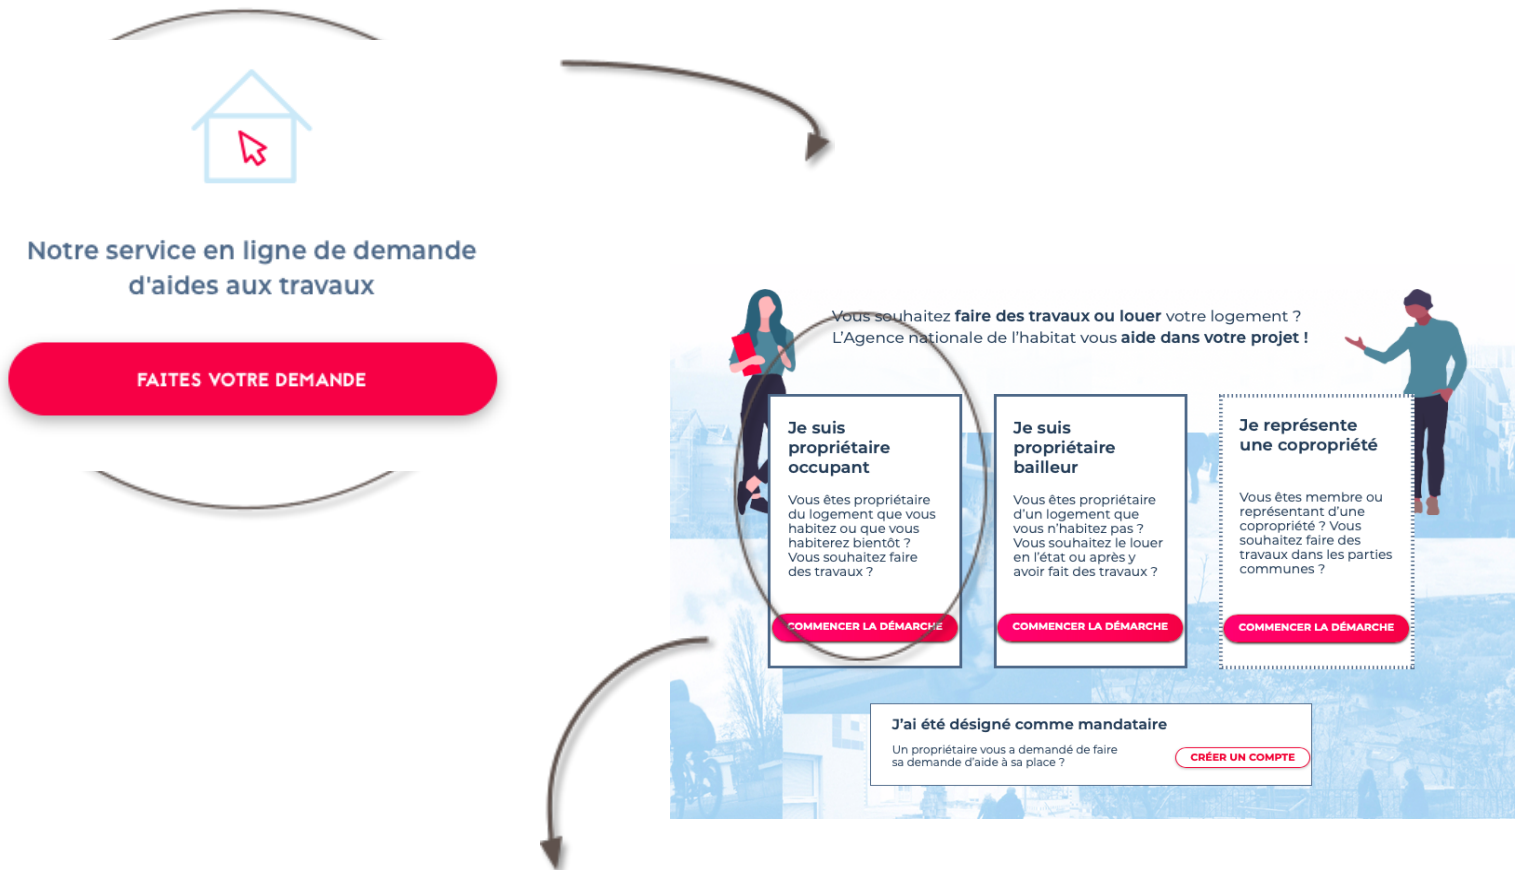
Notre service en ligne de demande d'aides aux travaux

FAITES VOTRE DEMANDE

Vous souhaitez **faire des travaux ou louer** votre logement ?
L'Agence nationale de l'habitat vous **aide dans votre projet !**

Je suis propriétaire occupant

Vous êtes propriétaire du logement que vous habitez ou que vous habiterez bientôt ? Vous souhaitez faire des travaux ?

COMMENCER LA DÉMARCHE

Je suis propriétaire bailleur

Vous êtes propriétaire d'un logement que vous n'habitez pas ? Vous souhaitez le louer en l'état ou après y avoir fait des travaux ?

COMMENCER LA DÉMARCHE

Je représente une copropriété

Vous êtes membre ou représentant d'une copropriété ? Vous souhaitez faire des travaux dans les parties communes ?

COMMENCER LA DÉMARCHE

J'ai été désigné comme mandataire

Un propriétaire vous a demandé de faire sa demande d'aide à sa place ?

CRÉER UN COMPTE